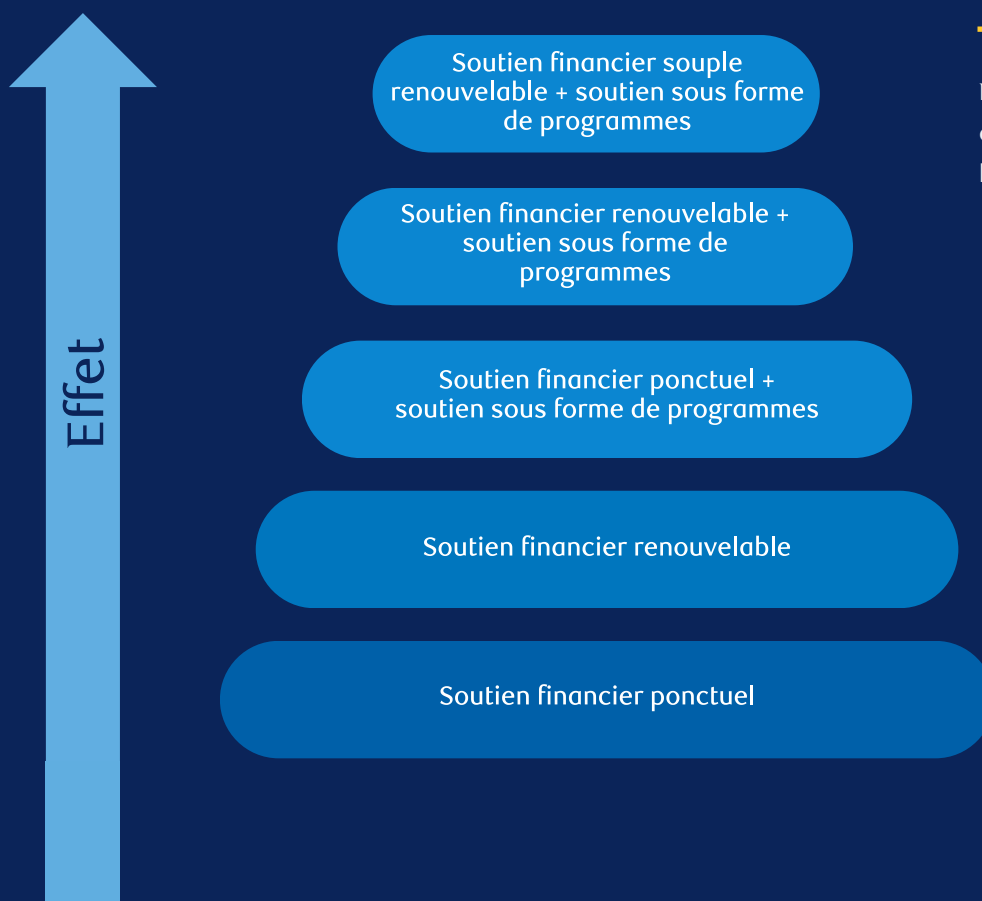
Effet

Soutien financier souple renouvelable + soutien sous forme de programmes

Soutien financier renouvelable + soutien sous forme de programmes

Soutien financier ponctuel + soutien sous forme de programmes

Soutien financier renouvelable

Soutien financier ponctuel